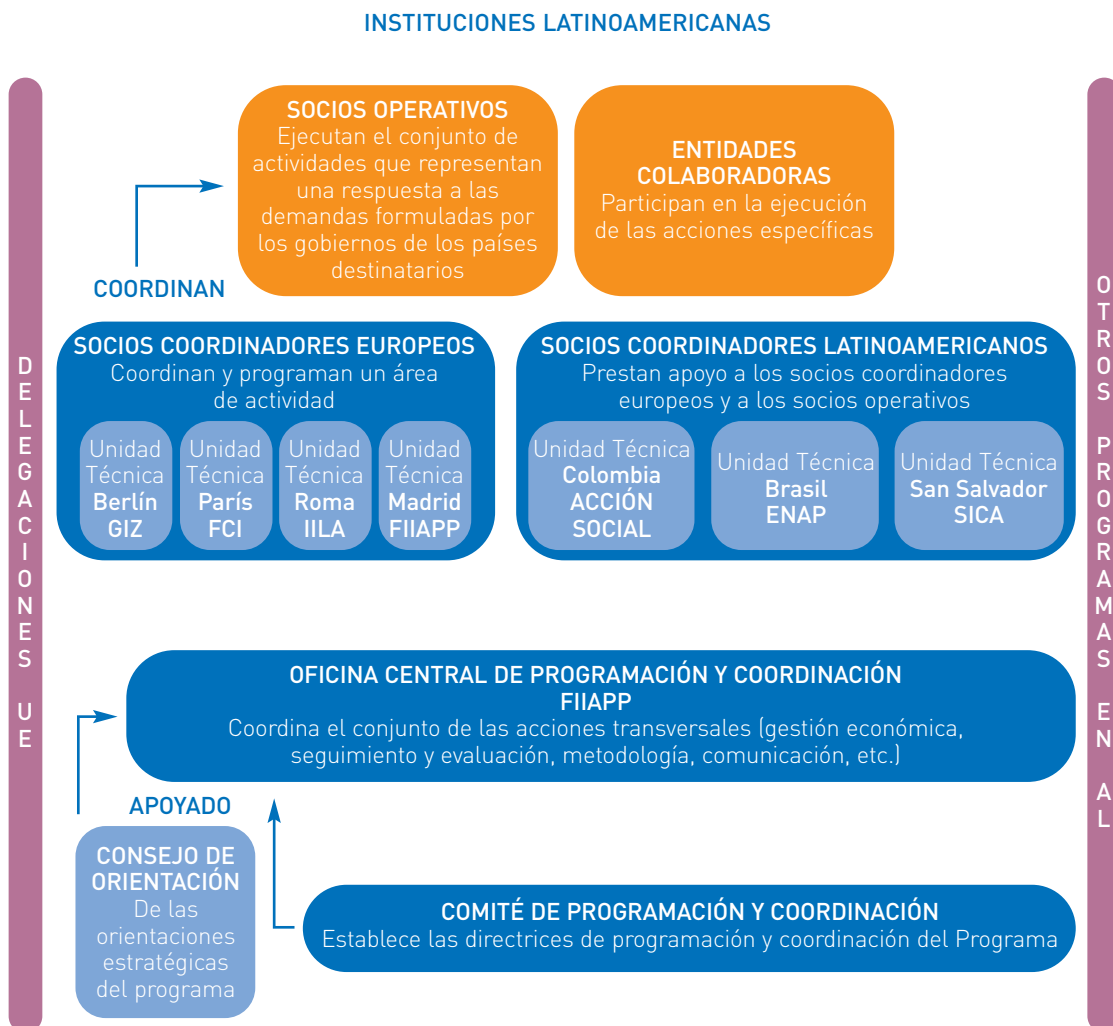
INSTITUCIONES LATINOAMERICANAS

DELEGACIONES UE

SOCIOS OPERATIVOS
Ejecutan el conjunto de actividades que representan una respuesta a las demandas formuladas por los gobiernos de los países destinatarios

ENTIDADES COLABORADORAS
Participan en la ejecución de las acciones específicas

COORDINAN

SOCIOS COORDINADORES EUROPEOS
Coordinan y programan un área de actividad

Unidad Técnica Berlín GIZ

Unidad Técnica París FCI

Unidad Técnica Roma IILA

Unidad Técnica Madrid FIIAPP

SOCIOS COORDINADORES LATINOAMERICANOS
Prestan apoyo a los socios coordinadores europeos y a los socios operativos

Unidad Técnica Colombia ACCIÓN SOCIAL

Unidad Técnica Brasil ENAP

Unidad Técnica San Salvador SICA

OFICINA CENTRAL DE PROGRAMACIÓN Y COORDINACIÓN
FIIAPP
Coordina el conjunto de las acciones transversales (gestión económica, seguimiento y evaluación, metodología, comunicación, etc.)

APOYADO

CONSEJO DE ORIENTACIÓN
De las orientaciones estratégicas del programa

COMITÉ DE PROGRAMACIÓN Y COORDINACIÓN
Establece las directrices de programación y coordinación del Programa

OTROS PROGRAMAS EN AL